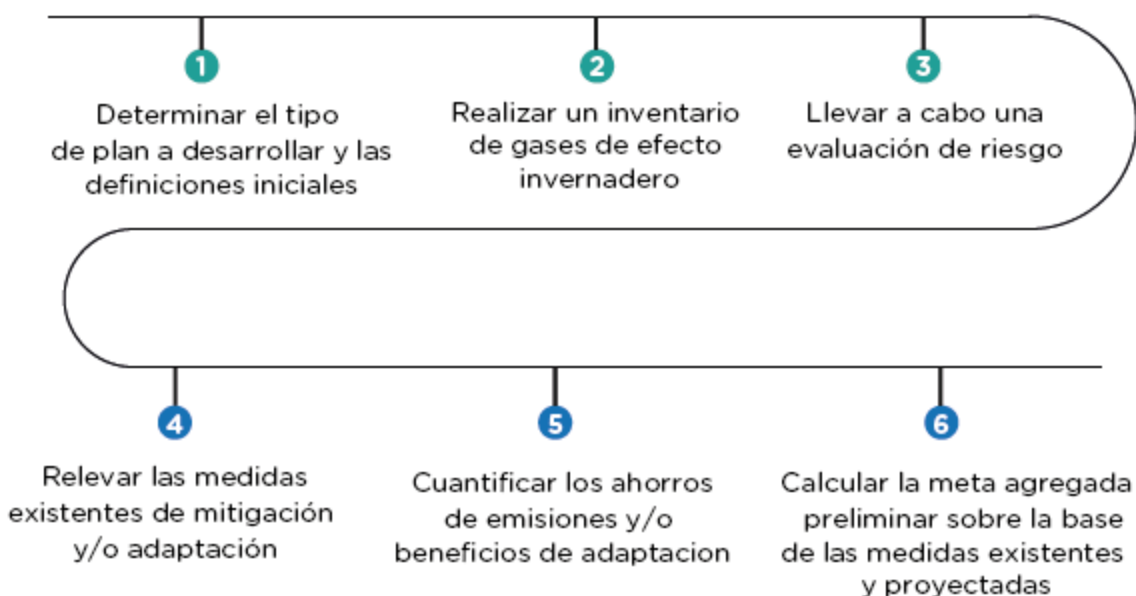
1

Determinar el tipo de plan a desarrollar y las definiciones iniciales

2

Realizar un inventario de gases de efecto invernadero

3

Llevar a cabo una evaluación de riesgo

4

Relevar las medidas existentes de mitigación y/o adaptación

5

Cuantificar los ahorros de emisiones y/o beneficios de adaptacion

6

Calcular la meta agregada preliminar sobre la base de las medidas existentes y proyectadas